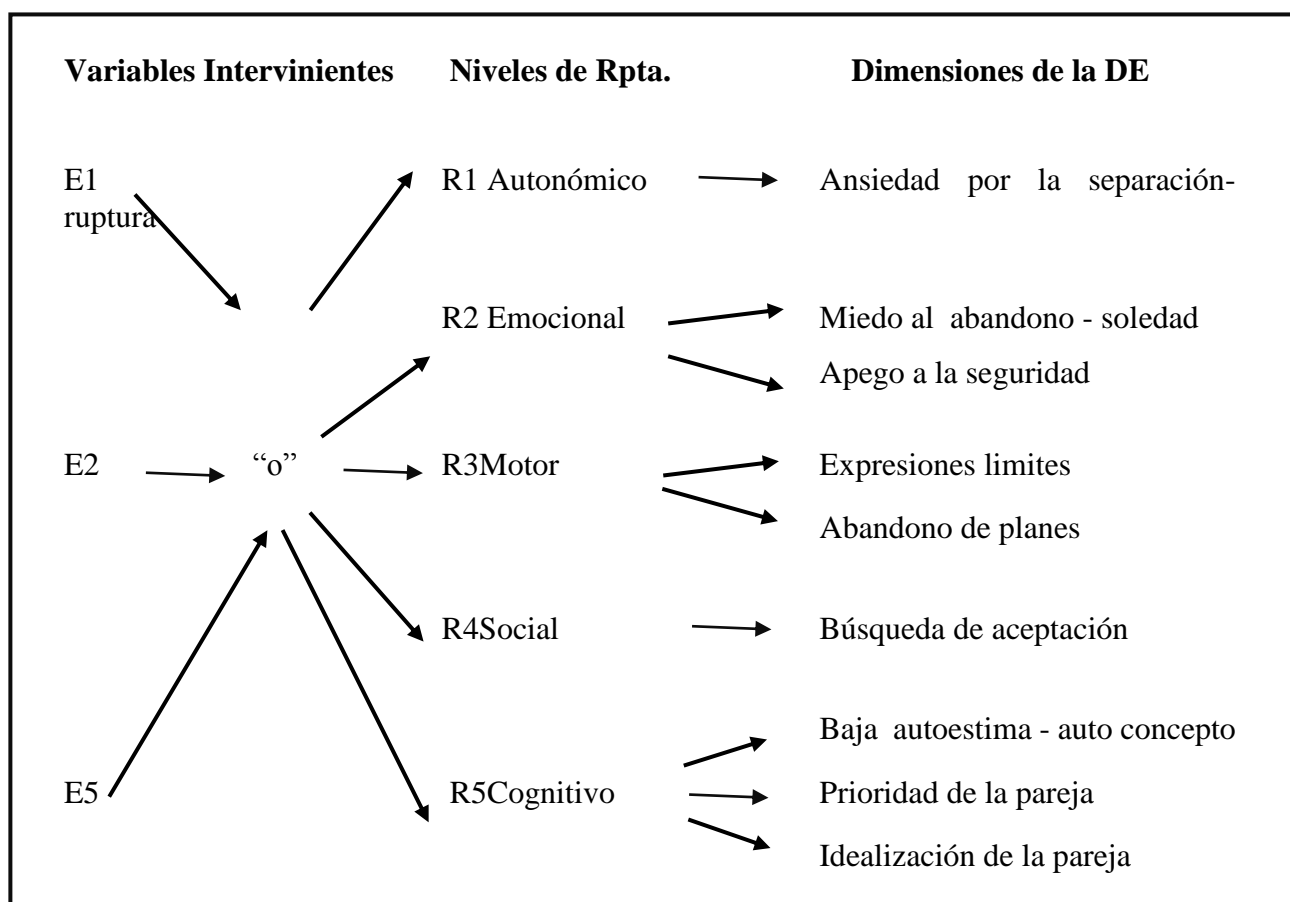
**Variables Intervinientes** **Niveles de Rpta.** **Dimensiones de la DE**

E1 ruptura

E2

E5

"o"

R1 Autonómico

Ansiedad por la separación-

R2 Emocional

Miedo al abandono - soledad

Apego a la seguridad

R3Motor

Expresiones limites

Abandono de planes

R4Social

Búsqueda de aceptación

R5Cognitivo

Baja autoestima - auto concepto

Prioridad de la pareja

Idealización de la pareja